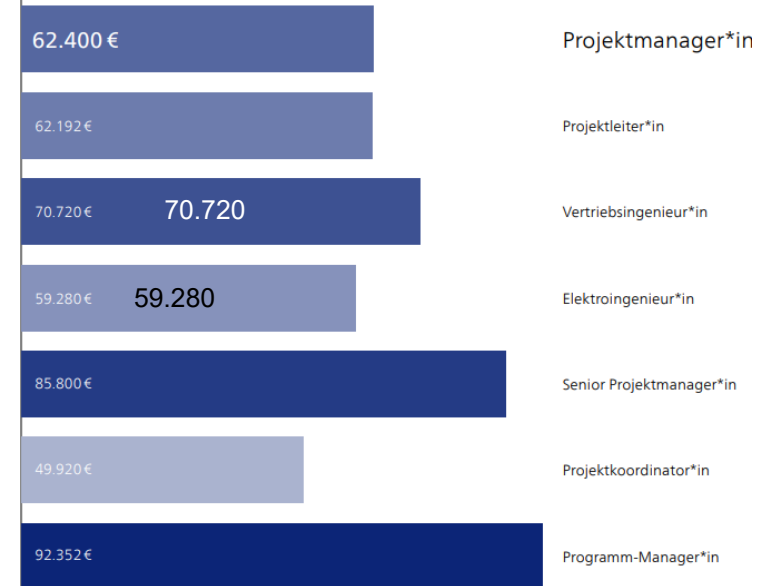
62.400 €
Projektmanager*in

62.192 €
Projektleiter*in

70.720 €
70.720
Vertriebsingenieur*in

59.280 €
59.280
Elektroingenieur*in

85.800 €
Senior Projektmanager*in

49.920 €
Projektkoordinator*in

92.352 €
Programm-Manager*in